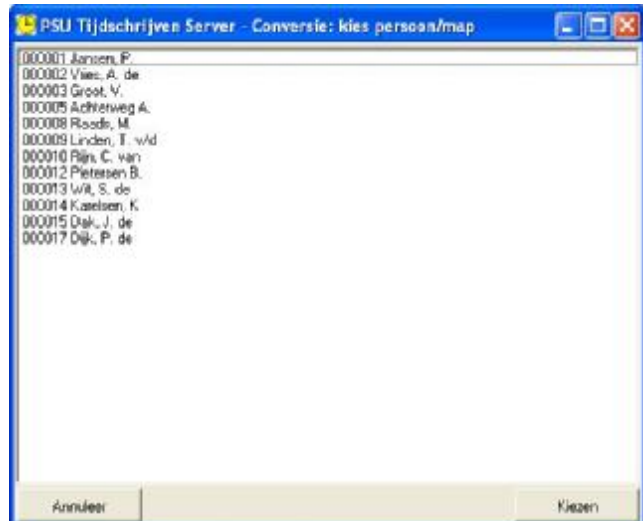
PSU Tijdschrijven Server - Conversie: kies persoon/map

000001 Jansen, P.
000002 Vries, A. de
000003 Groot, V.
000005 Achterweg A.
000008 Roede, M.
000009 Linden, T. v/d
000010 Rijn, C. van
000012 Pietersen B.
000013 Wit, S. de
000014 Karelsen, K.
000015 Dak, J. de
000017 Dijk, P. de

Annuleer
Kiezen